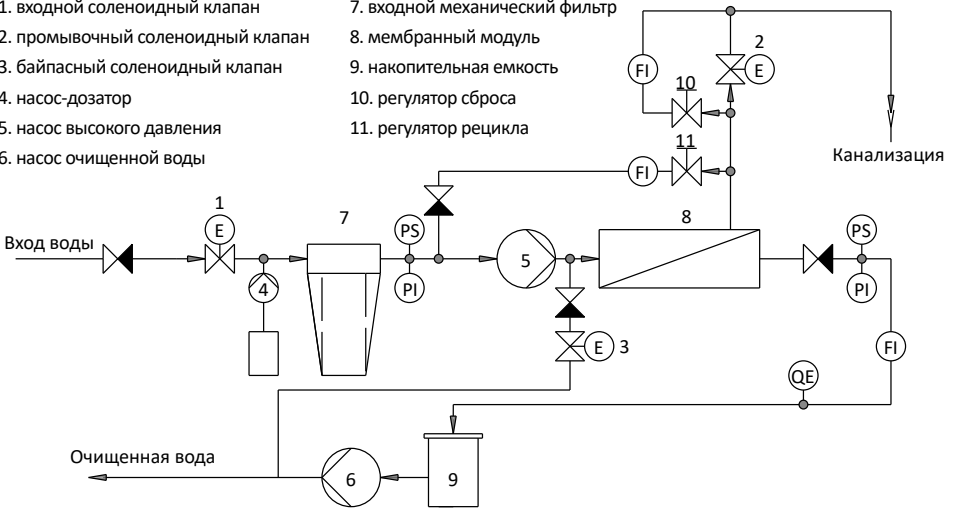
1. входной соленоидный клапан
2. промывочный соленоидный клапан
3. байпасный соленоидный клапан
4. насос-дозатор
5. насос высокого давления
6. насос очищенной воды

7. входной механический фильтр
8. мембранный модуль
9. накопительная емкость
10. регулятор сброса
11. регулятор рецикла

FI
10
2
E
11
FI
Канализация
1
E
7
PS
8
PS
Вход воды
4
PI
5
PI
3
E
FI
QE
Очищенная вода
6
9